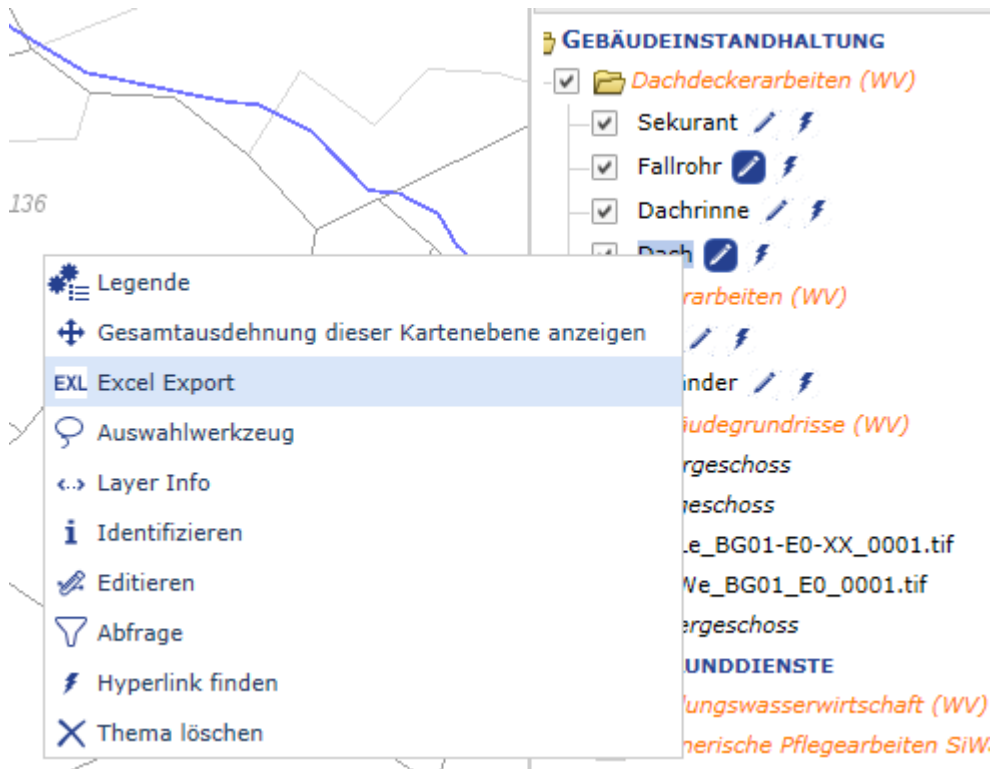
136

Legende
Gesamtausdehnung dieser Kartenebene anzeigen
EXL Excel Export
Auswahlwerkzeug
Layer Info
Identifizieren
Editieren
Abfrage
Hyperlink finden
Thema löschen

Gebäudeinstandhaltung
Dachdeckerarbeiten (WV)
Sekurant
Fallrohr
Dachrinne
Dach
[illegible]arbeiten (WV)
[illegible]inder
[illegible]äudegrundrisse (WV)
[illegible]rgeschoss
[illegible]geschoss
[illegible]Le_BG01-E0-XX_0001.tif
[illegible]We_BG01_E0_0001.tif
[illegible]ergeschoss
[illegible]UNDDIENSTE
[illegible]lungswasserwirtschaft (WV)
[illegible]nerische Pflegearbeiten SiW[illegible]